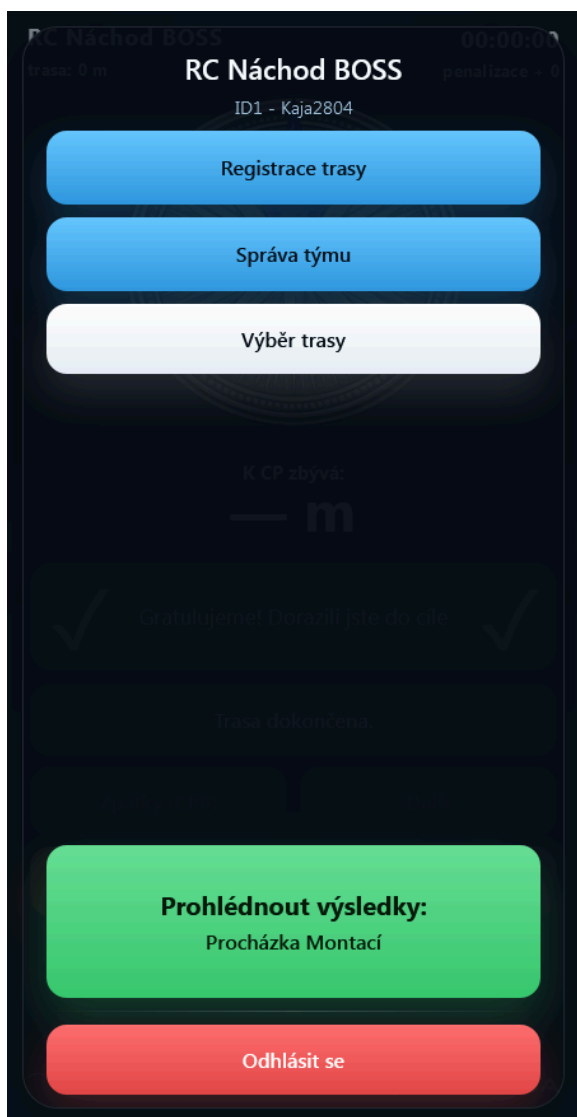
RC Náchod BOSS
00:00:00
trasa: 0 m
penalizace + 0

RC Náchod BOSS
ID1 - Kaja2804

Registrace trasy

Správa týmu

Výběr trasy

K CP zbývá:
— m

Gratulujeme! Dorazili jste do cíle

Trasa dokončena.

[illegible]
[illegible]

Prohlédnout výsledky:
Procházka Montací

Odhlásit se